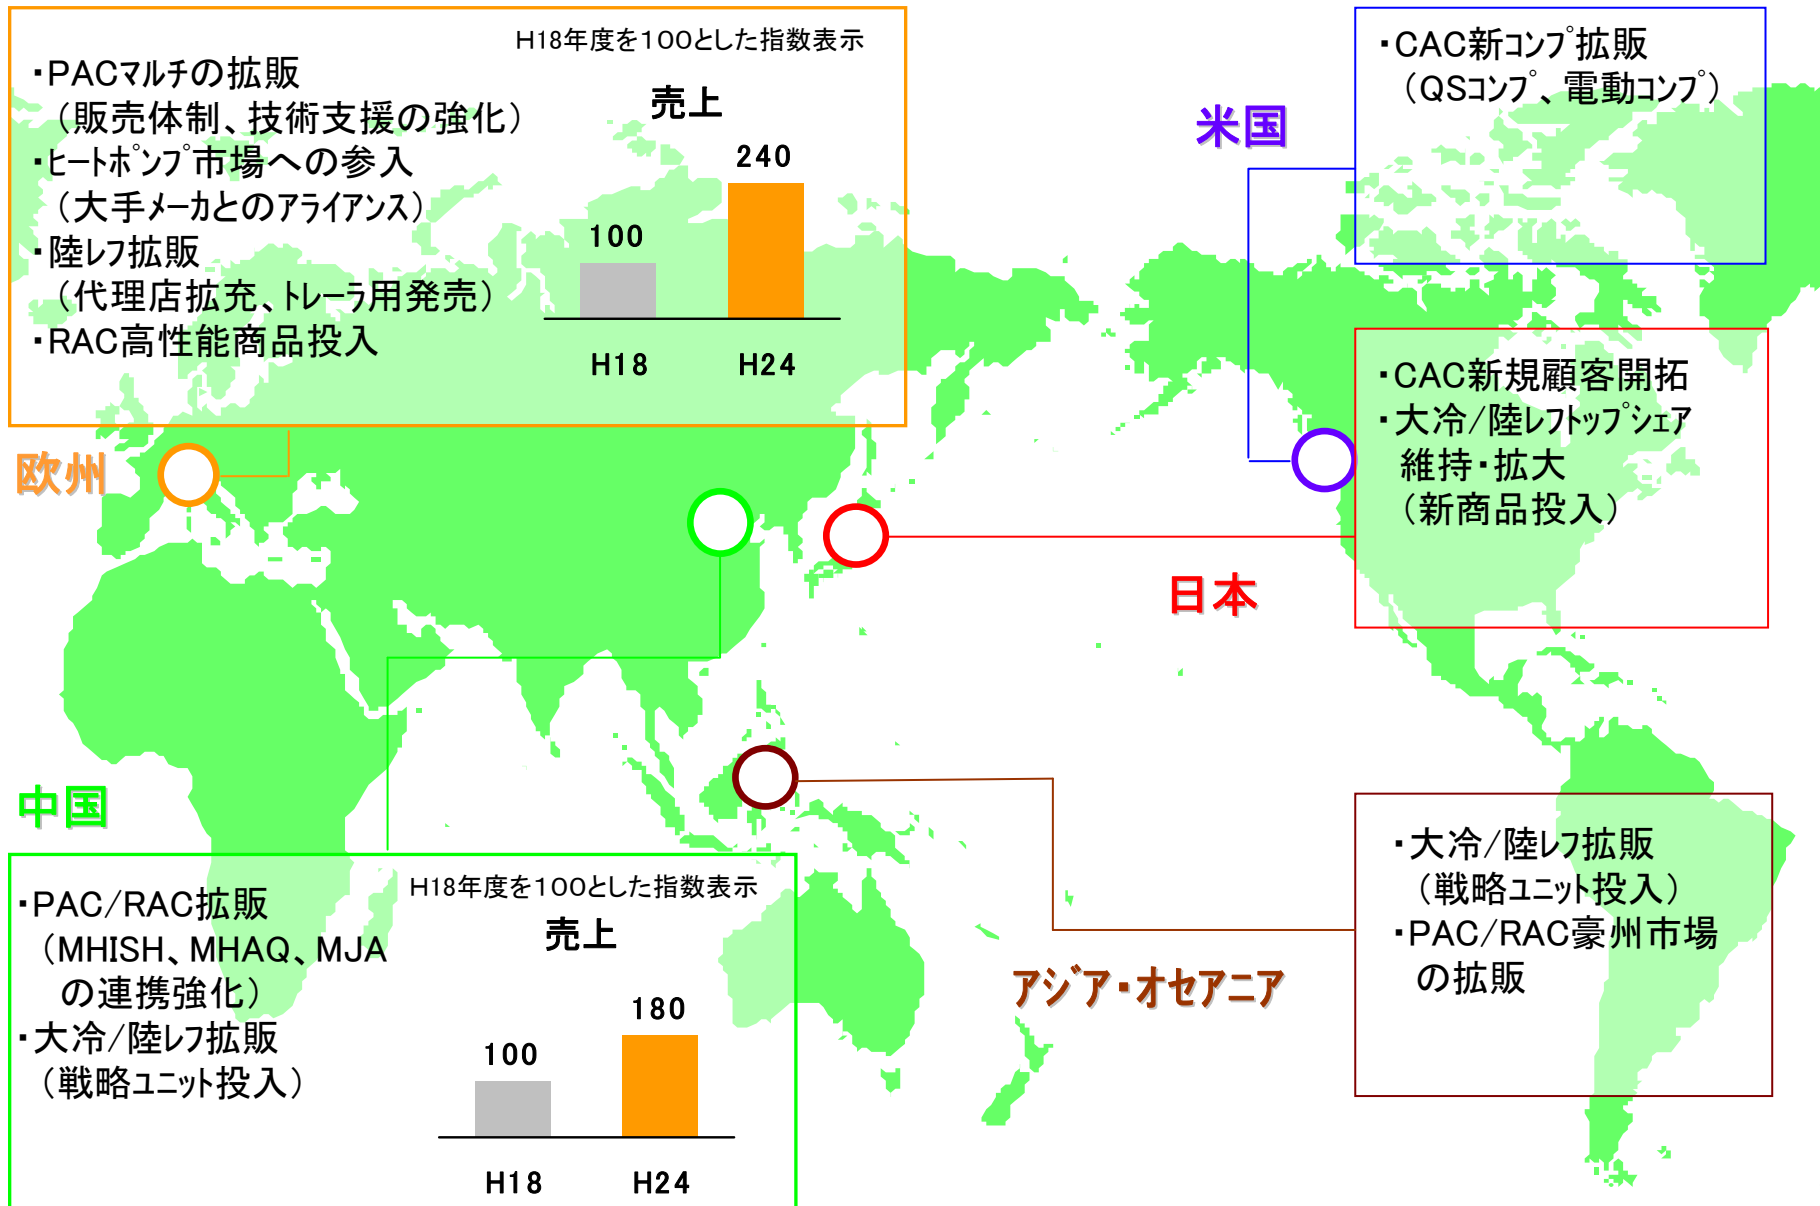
・PACマルチの拡販
（販売体制、技術支援の強化）
・ヒートポンプ市場への参入
（大手メーカとのアライアンス）
・陸レフ拡販
（代理店拡充、トレーラ用発売）
・RAC高性能商品投入

H18年度を100とした指数表示

売上

| | H18 | H24 |
|---|---|---|
| 売上 | 100 | 240 |

欧州

・CAC新コンプ拡販
（QSコンプ、電動コンプ）

米国

・CAC新規顧客開拓
・大冷/陸レフトップシェア維持・拡大
（新商品投入）

日本

中国

・PAC/RAC拡販
（MHISH、MHAQ、MJAの連携強化）
・大冷/陸レフ拡販
（戦略ユニット投入）

H18年度を100とした指数表示

売上

| | H18 | H24 |
|---|---|---|
| 売上 | 100 | 180 |

アジア・オセアニア

・大冷/陸レフ拡販
（戦略ユニット投入）
・PAC/RAC豪州市場の拡販